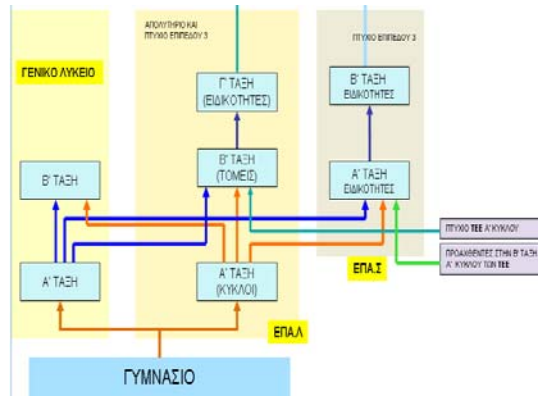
ΓΕΝΙΚΟ ΛΥΚΕΙΟ

ΑΠΟΛΥΤΗΡΙΟ ΚΑΙ ΠΤΥΧΙΟ ΕΠΙΠΕΔΟΥ 3

ΠΤΥΧΙΟ ΕΠΙΠΕΔΟΥ 3

Γ' ΤΑΞΗ (ΕΙΔΙΚΟΤΗΤΕΣ)

Β' ΤΑΞΗ ΕΙΔΙΚΟΤΗΤΕΣ

Β' ΤΑΞΗ

Β' ΤΑΞΗ (ΤΟΜΕΙΣ)

Α' ΤΑΞΗ ΕΙΔΙΚΟΤΗΤΕΣ

ΠΤΥΧΙΟ ΤΕΕ Α' ΚΥΚΛΟΥ

ΠΡΟΑΧΘΕΝΤΕΣ ΣΤΗΝ Β' ΤΑΞΗ Α' ΚΥΚΛΟΥ ΤΩΝ ΤΕΕ

ΕΠΑ.Σ

Α' ΤΑΞΗ

Α' ΤΑΞΗ (ΚΥΚΛΟΙ)

ΕΠΑ.Λ

ΓΥΜΝΑΣΙΟ